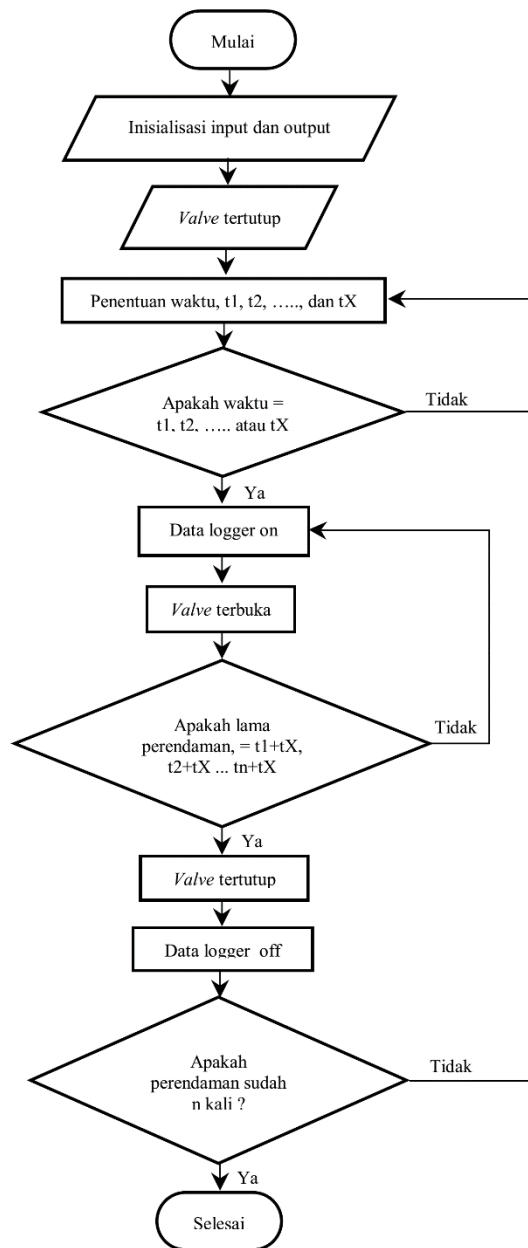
Mulai

Inisialisasi input dan output

Valve tertutup

Penentuan waktu, t1, t2, ….., dan tX

Apakah waktu = t1, t2, ….. atau tX

Tidak

Ya

Data logger on

Valve terbuka

Apakah lama perendaman, = t1+tX, t2+tX ... tn+tX

Tidak

Ya

Valve tertutup

Data logger off

Apakah perendaman sudah n kali ?

Tidak

Ya

Selesai